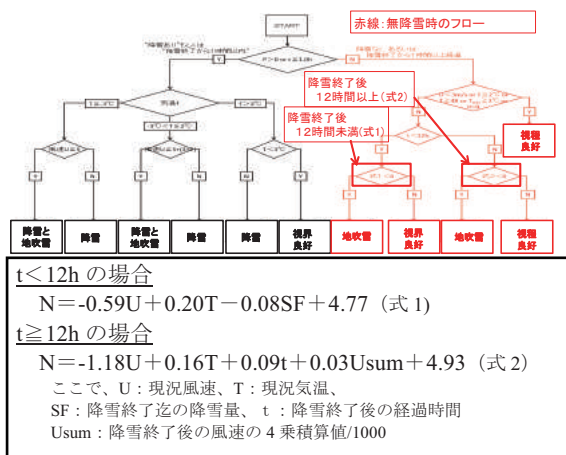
START

赤線：無降雪時のフロー

降雪終了後
12時間以上(式2)

降雪終了後
12時間未満(式1)

Y

N

Y

N

Y

N

Y

N

Y

N

Y

N

視程良好

降雪と地吹雪

降雪

降雪と地吹雪

降雪

降雪

視界良好

地吹雪

視界良好

地吹雪

視程良好

t＜12h の場合

N＝-0.59U＋0.20T－0.08SF＋4.77（式 1）

t≧12h の場合

N＝-1.18U＋0.16T＋0.09t＋0.03Usum＋4.93（式 2）

ここで、U：現況風速、T：現況気温、
SF：降雪終了迄の降雪量、 t ：降雪終了後の経過時間
Usum：降雪終了後の風速の 4 乗積算値/1000